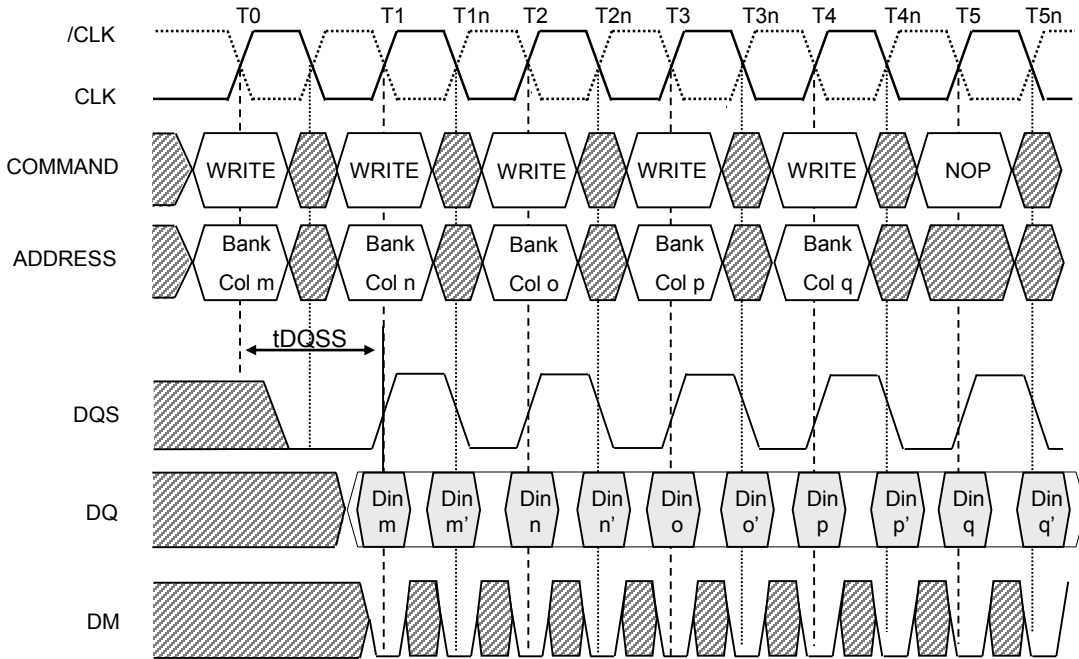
T0 T1 T1n T2 T2n T3 T3n T4 T4n T5 T5n

/CLK

CLK

COMMAND

WRITE WRITE WRITE WRITE WRITE NOP

ADDRESS

Bank Col m

Bank Col n

Bank Col o

Bank Col p

Bank Col q

tDQSS

DQS

DQ

Din m

Din m'

Din n

Din n'

Din o

Din o'

Din p

Din p'

Din q

Din q'

DM